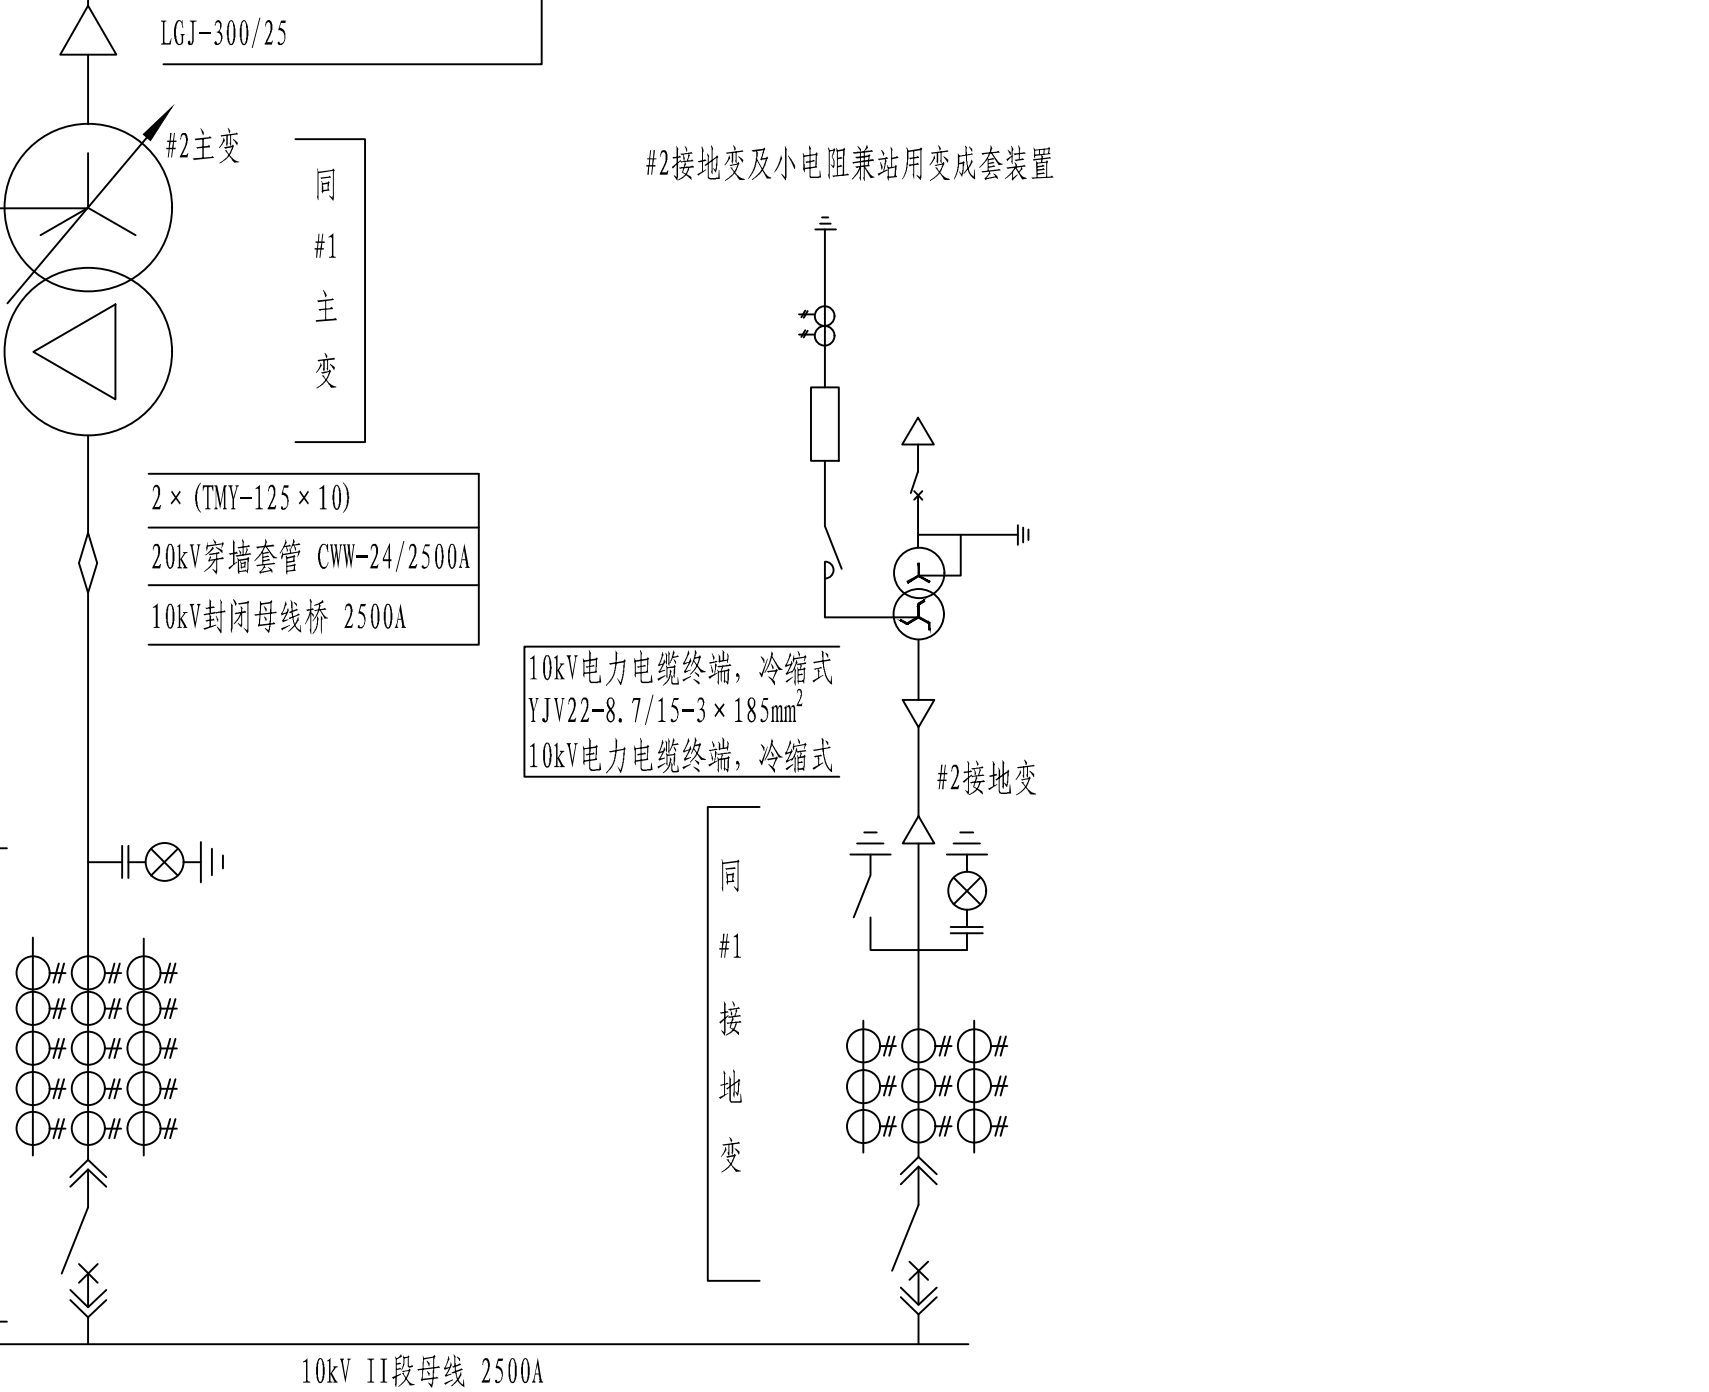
LGJ-300/25

#2主变

同
#1
主
变

#2接地变及小电阻兼站用变成套装置

2×(TMY-125×10)
20kV穿墙套管 CWW-24/2500A
10kV封闭母线桥 2500A

10kV电力电缆终端，冷缩式
YJV22-8.7/15-3×185mm$^2$
10kV电力电缆终端，冷缩式

#2接地变

同
#1
接
地
变

10kV II段母线 2500A